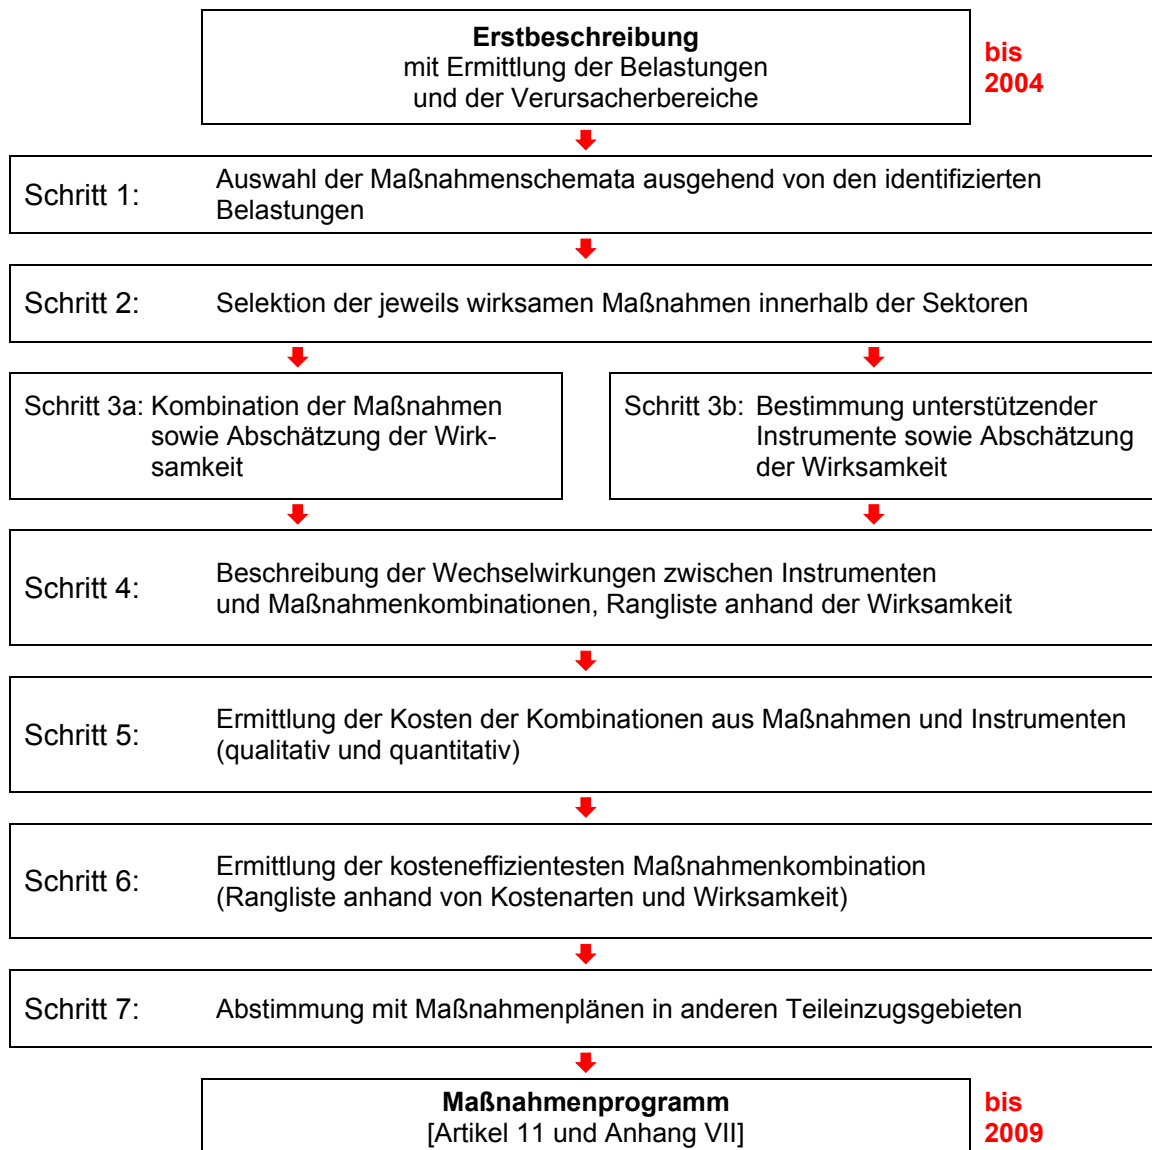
**Erstbeschreibung**
mit Ermittlung der Belastungen und der Verursacherbereiche

bis 2004

Schritt 1: Auswahl der Maßnahmenschemata ausgehend von den identifizierten Belastungen

Schritt 2: Selektion der jeweils wirksamen Maßnahmen innerhalb der Sektoren

Schritt 3a: Kombination der Maßnahmen sowie Abschätzung der Wirksamkeit

Schritt 3b: Bestimmung unterstützender Instrumente sowie Abschätzung der Wirksamkeit

Schritt 4: Beschreibung der Wechselwirkungen zwischen Instrumenten und Maßnahmenkombinationen, Rangliste anhand der Wirksamkeit

Schritt 5: Ermittlung der Kosten der Kombinationen aus Maßnahmen und Instrumenten (qualitativ und quantitativ)

Schritt 6: Ermittlung der kosteneffizientesten Maßnahmenkombination (Rangliste anhand von Kostenarten und Wirksamkeit)

Schritt 7: Abstimmung mit Maßnahmenplänen in anderen Teileinzugsgebieten

**Maßnahmenprogramm**
[Artikel 11 und Anhang VII]

bis 2009